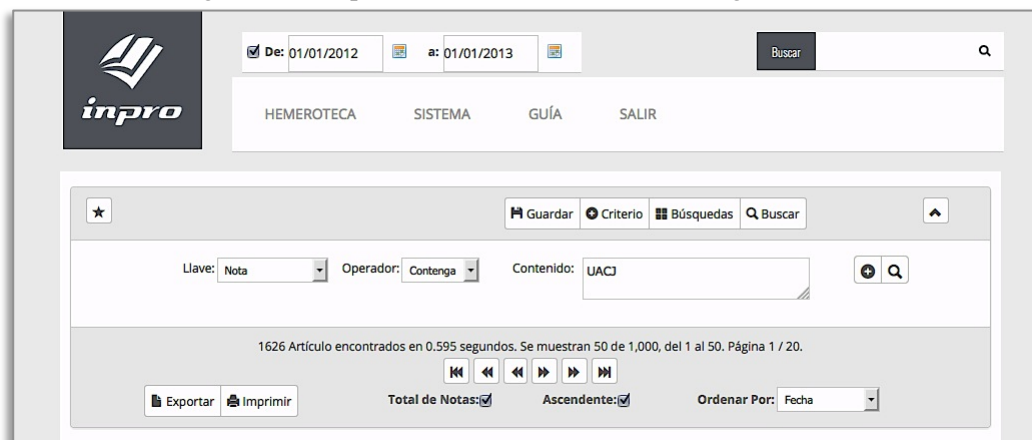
inpro

De: 01/01/2012 a: 01/01/2013

Buscar

HEMEROTECA SISTEMA GUÍA SALIR

Guardar Criterio Búsquedas Buscar

Llave: Nota Operador: Contenga Contenido: UACJ

1626 Artículo encontrados en 0.595 segundos. Se muestran 50 de 1,000, del 1 al 50. Página 1 / 20.

Exportar Imprimir Total de Notas: Ascendente: Ordenar Por: Fecha